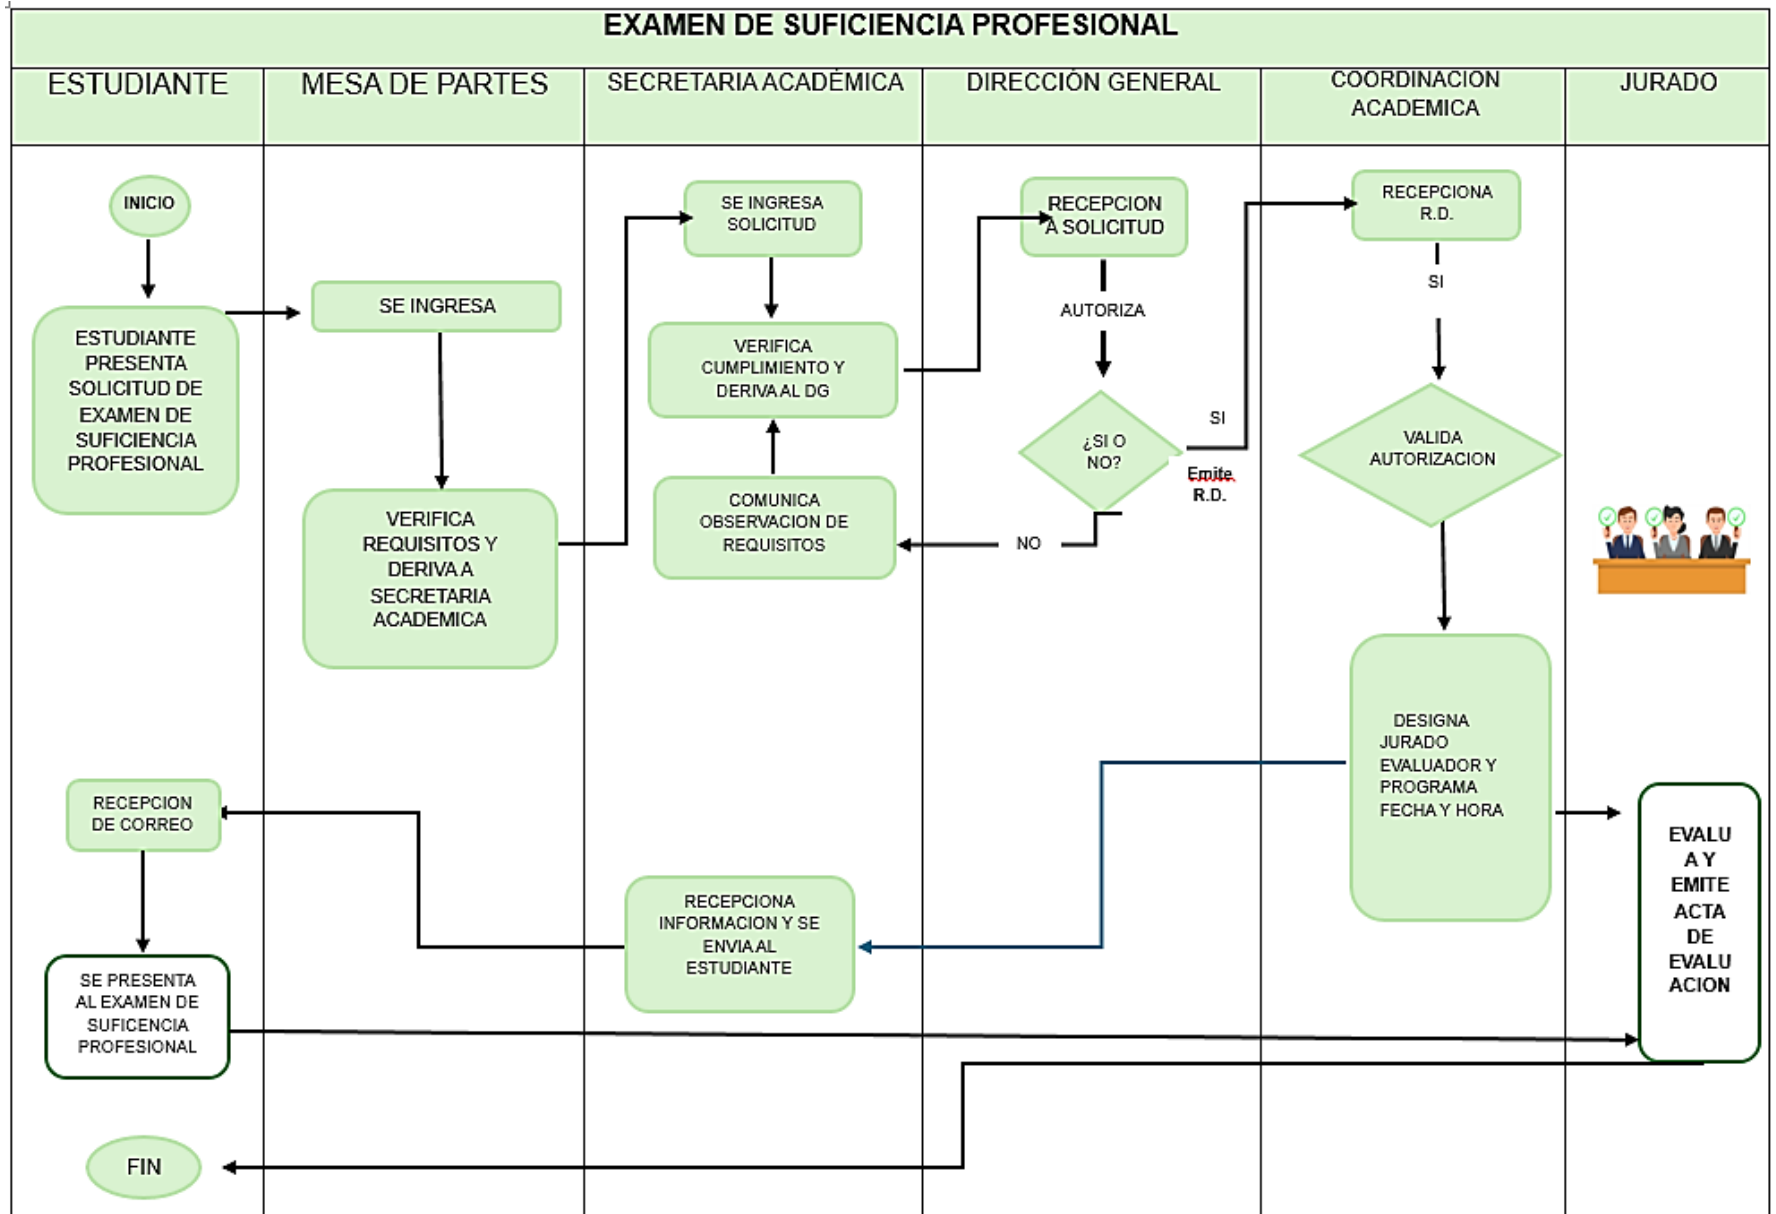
EXAMEN DE SUFICIENCIA PROFESIONAL

| ESTUDIANTE | MESA DE PARTES | SECRETARIA ACADÉMICA | DIRECCIÓN GENERAL | COORDINACION ACADEMICA | JURADO |
|---|---|---|---|---|---|

INICIO

ESTUDIANTE PRESENTA SOLICITUD DE EXAMEN DE SUFICIENCIA PROFESIONAL

SE INGRESA

VERIFICA REQUISITOS Y DERIVA A SECRETARIA ACADEMICA

SE INGRESA SOLICITUD

VERIFICA CUMPLIMIENTO Y DERIVA AL DG

COMUNICA OBSERVACION DE REQUISITOS

RECEPCION A SOLICITUD

AUTORIZA

¿SI O NO?

SI

Emite R.D.

NO

RECEPCIONA R.D.

SI

VALIDA AUTORIZACION

DESIGNA JURADO EVALUADOR Y PROGRAMA FECHA Y HORA

EVALU A Y EMITE ACTA DE EVALU ACION

RECEPCION DE CORREO

RECEPCIONA INFORMACION Y SE ENVIA AL ESTUDIANTE

SE PRESENTA AL EXAMEN DE SUFICENCIA PROFESIONAL

FIN